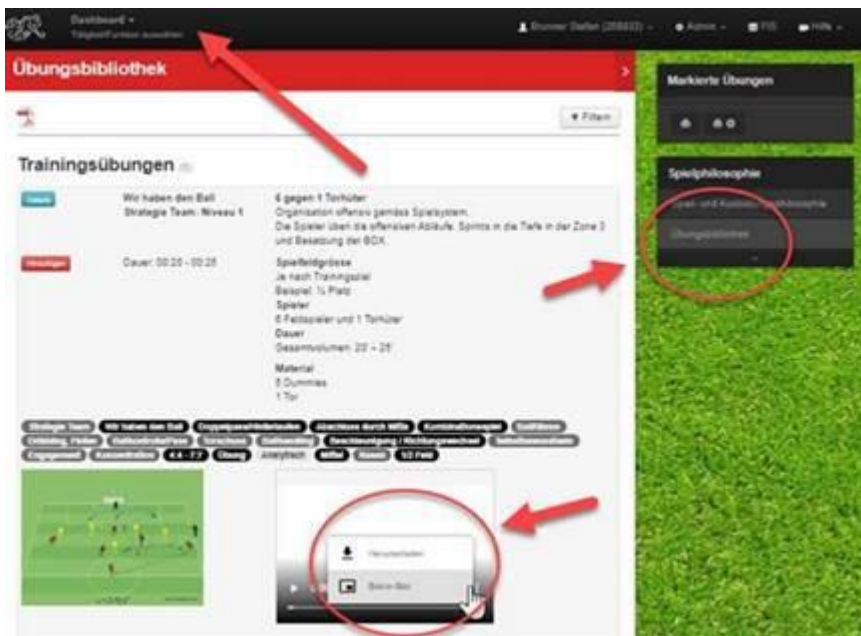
Dashboard ▾
Tätigkeitfunktion auswählen

Brunner Stefan (208433) ▾ Admin ▾ FIS Hilfe ▾

Übungsbibliothek

▼ Filtern

Trainingsübungen

Wir haben den Ball
Strategie Team: Niveau 1

6 gegen 1 Torhüter
Organisation offensiv gemäss Spielsystem.
Die Spieler üben die offensiven Abläufe. Sprints in die Tiefe in der Zone 3 und Besetzung der BOX.

Hinzufügen

Dauer: 00:20 - 00:25

Spielfeldgrösse
Je nach Trainingsziel
Beispiel: ½ Platz
Spieler
6 Feldspieler und 1 Torhüter
Dauer
Gesamtvolumen: 20' - 25'

Material
5 Dummies
1 Tor

Strategie Team | Wir haben den Ball | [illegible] | Abschluss durch Mitte | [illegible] | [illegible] | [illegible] | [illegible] | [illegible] | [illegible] | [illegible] | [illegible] | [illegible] | 4:4 - 7:7 | Übung | Analytisch | Mittel | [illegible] | 1/2 Feld

Herunterladen
Bild-in-Bild

Markierte Übungen

Spielphilosophie
Spiel- und Ausbildungsphilosophie
Übungsbibliothek